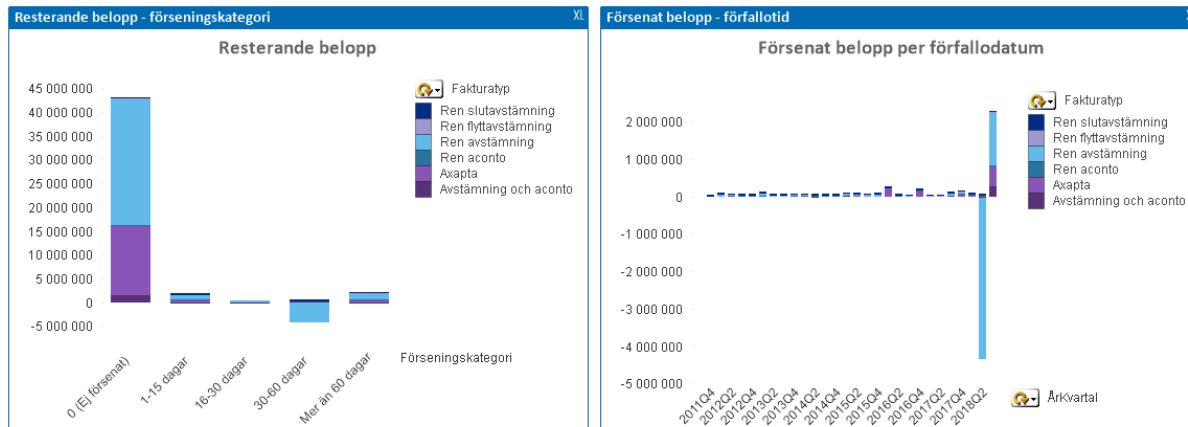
Resterande belopp - förseningskategori
XL

Resterande belopp

45 000 000
40 000 000
35 000 000
30 000 000
25 000 000
20 000 000
15 000 000
10 000 000
5 000 000
0
-5 000 000

0 (Ej försenat)
1-15 dagar
16-30 dagar
30-60 dagar
Mer än 60 dagar

Förseningskategori

Fakturatyp
Ren slutavstämning
Ren flyttavstämning
Ren avstämning
Ren aconto
Axapta
Avstämning och aconto

Försenat belopp - förfallotid

Försenat belopp per förfallodatum

2 000 000
1 000 000
0
-1 000 000
-2 000 000
-3 000 000
-4 000 000
-5 000 000

2011Q4
2012Q2
2012Q4
2013Q2
2013Q4
2014Q2
2014Q4
2015Q2
2015Q4
2016Q2
2016Q4
2017Q2
2017Q4
2018Q2

Fakturatyp
Ren slutavstämning
Ren flyttavstämning
Ren avstämning
Ren aconto
Axapta
Avstämning och aconto

ÅrKvartal